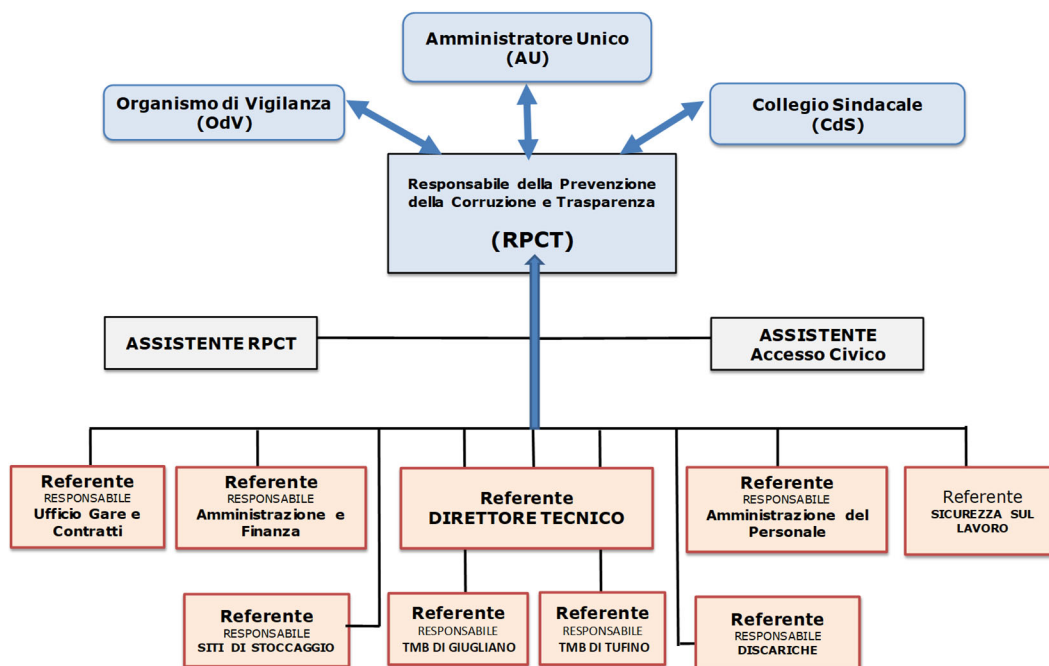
Amministratore Unico
(AU)

Organismo di Vigilanza
(OdV)

Collegio Sindacale
(CdS)

Responsabile della Prevenzione della Corruzione e Trasparenza

(RPCT)

ASSISTENTE RPCT

ASSISTENTE
Accesso Civico

Referente
RESPONSABILE
Ufficio Gare e Contratti

Referente
RESPONSABILE
Amministrazione e Finanza

Referente
DIRETTORE TECNICO

Referente
RESPONSABILE
Amministrazione del Personale

Referente
SICUREZZA SUL LAVORO

Referente
RESPONSABILE
SITI DI STOCCAGGIO

Referente
RESPONSABILE
TMB DI GIUGLIANO

Referente
RESPONSABILE
TMB DI TUFINO

Referente
RESPONSABILE
DISCARICHE